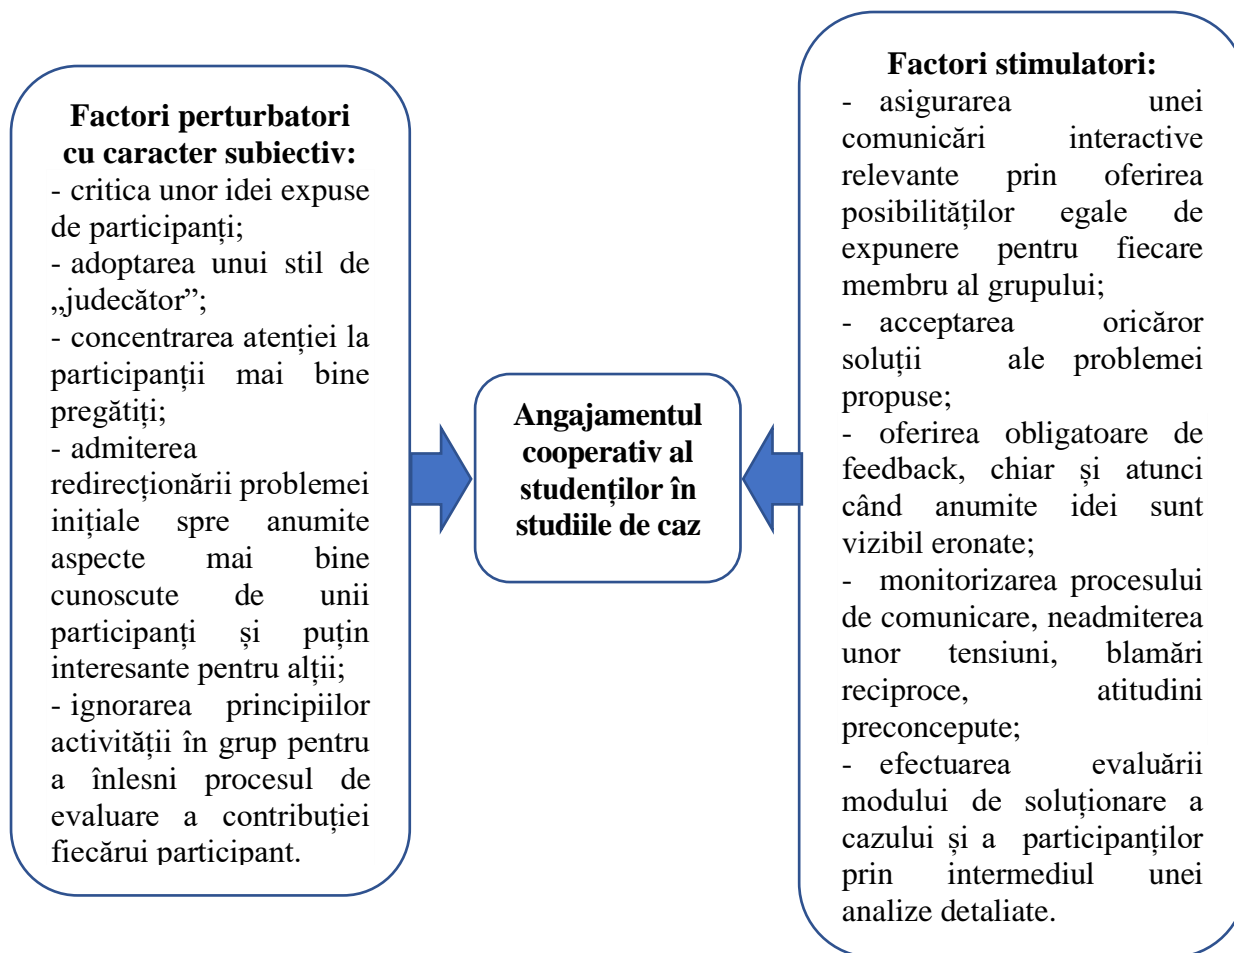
Factori perturbatori cu caracter subiectiv:
- critica unor idei expuse de participanți;
- adoptarea unui stil de „judecător”;
- concentrarea atenției la participanții mai bine pregătiți;
- admiterea redirecționării problemei inițiale spre anumite aspecte mai bine cunoscute de unii participanți și puțin interesante pentru alții;
- ignorarea principiilor activității în grup pentru a înlesni procesul de evaluare a contribuției fiecărui participant.

Angajamentul cooperativ al studenților în studiile de caz

Factori stimulatori:
- asigurarea unei comunicări interactive relevante prin oferirea posibilităților egale de expunere pentru fiecare membru al grupului;
- acceptarea oricăror soluții ale problemei propuse;
- oferirea obligatoare de feedback, chiar și atunci când anumite idei sunt vizibil eronate;
- monitorizarea procesului de comunicare, neadmiterea unor tensiuni, blamări reciproce, atitudini preconcepute;
- efectuarea evaluării modului de soluționare a cazului și a participanților prin intermediul unei analize detaliate.